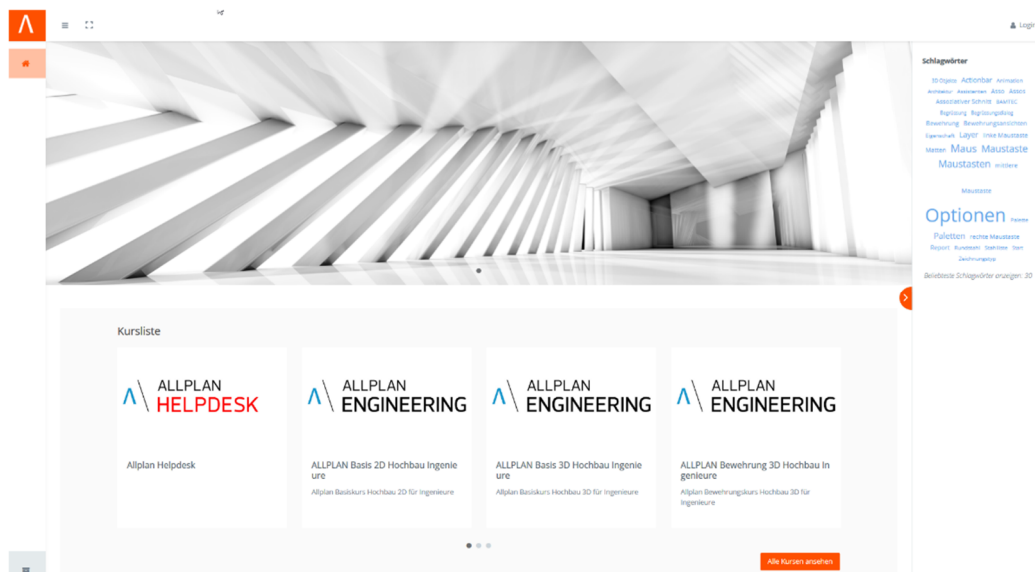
Logi

Schlagwörter

3D Objekte Actionbar Animation Architektur Assistenten ASSO Attribut Assoziativer Schnitt BAMTEC Begrenzung Begrenzungsfang Bewehrung Bewehrungsansichten Eigenschaft Layer linke Maustaste Matten Maus Maustaste Maustasten mittlere

Maustaste

Optionen Palette Paletten rechte Maustaste Report Rundstahl Stabliste Start Zeichnungstyp

Beliebteste Schlagwörter anzeigen: 30

Kursliste

ALLPLAN HELPDESK

Allplan Helpdesk

ALLPLAN ENGINEERING

ALLPLAN Basis 2D Hochbau Ingenieure

Allplan Basiskurs Hochbau 2D für Ingenieure

ALLPLAN ENGINEERING

ALLPLAN Basis 3D Hochbau Ingenieure

Allplan Basiskurs Hochbau 3D für Ingenieure

ALLPLAN ENGINEERING

ALLPLAN Bewehrung 3D Hochbau Ingenieure

Allplan Bewehrungskurs Hochbau 3D für Ingenieure

Alle Kursen ansehen